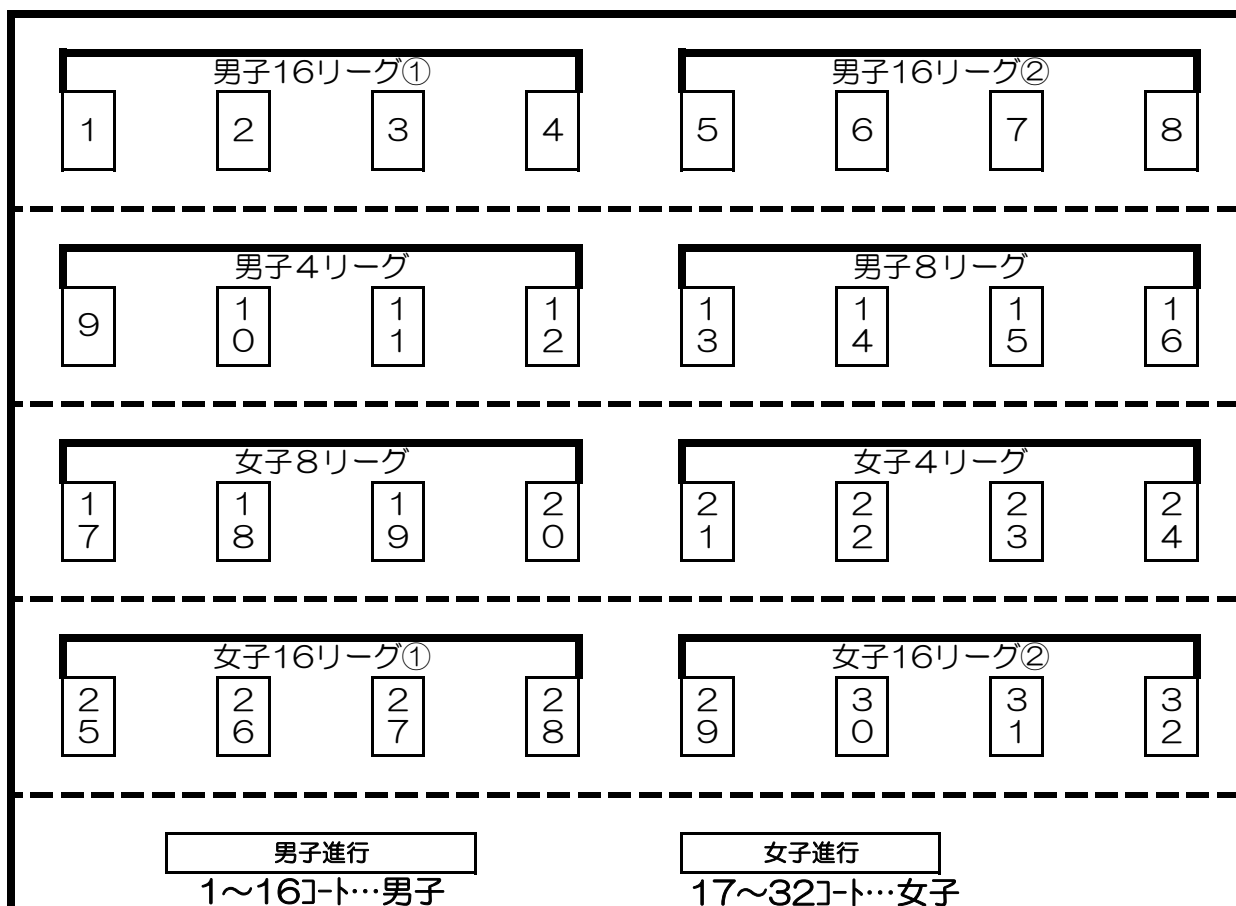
男子16リーグ①

1 2 3 4

男子16リーグ②

5 6 7 8

男子4リーグ

9 10 11 12

男子8リーグ

13 14 15 16

女子8リーグ

17 18 19 20

女子4リーグ

21 22 23 24

女子16リーグ①

25 26 27 28

女子16リーグ②

29 30 31 32

男子進行

1～16ｺｰﾄ…男子

女子進行

17～32ｺｰﾄ…女子